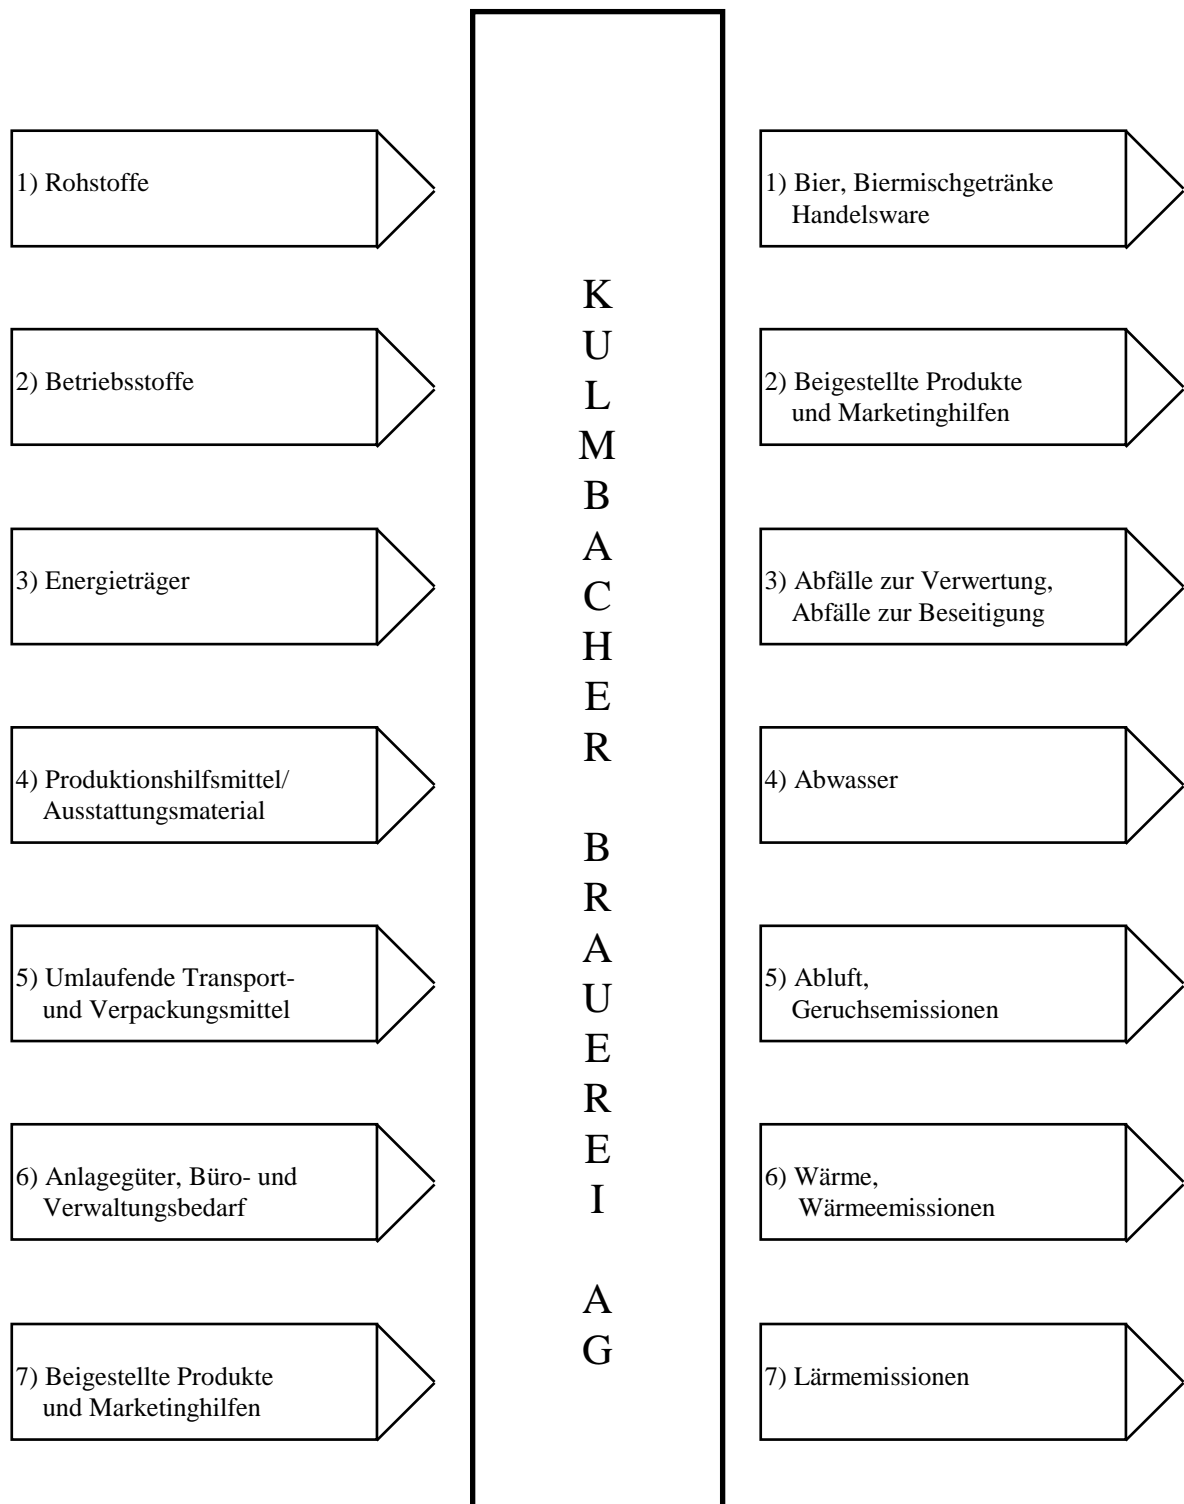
1) Rohstoffe

2) Betriebsstoffe

3) Energieträger

4) Produktionshilfsmittel/ Ausstattungsmaterial

5) Umlaufende Transport- und Verpackungsmittel

6) Anlagegüter, Büro- und Verwaltungsbedarf

7) Beigestellte Produkte und Marketinghilfen

KULMBACHER BRAUEREI AG

1) Bier, Biermischgetränke Handelsware

2) Beigestellte Produkte und Marketinghilfen

3) Abfälle zur Verwertung, Abfälle zur Beseitigung

4) Abwasser

5) Abluft, Geruchsemissionen

6) Wärme, Wärmeemissionen

7) Lärmemissionen